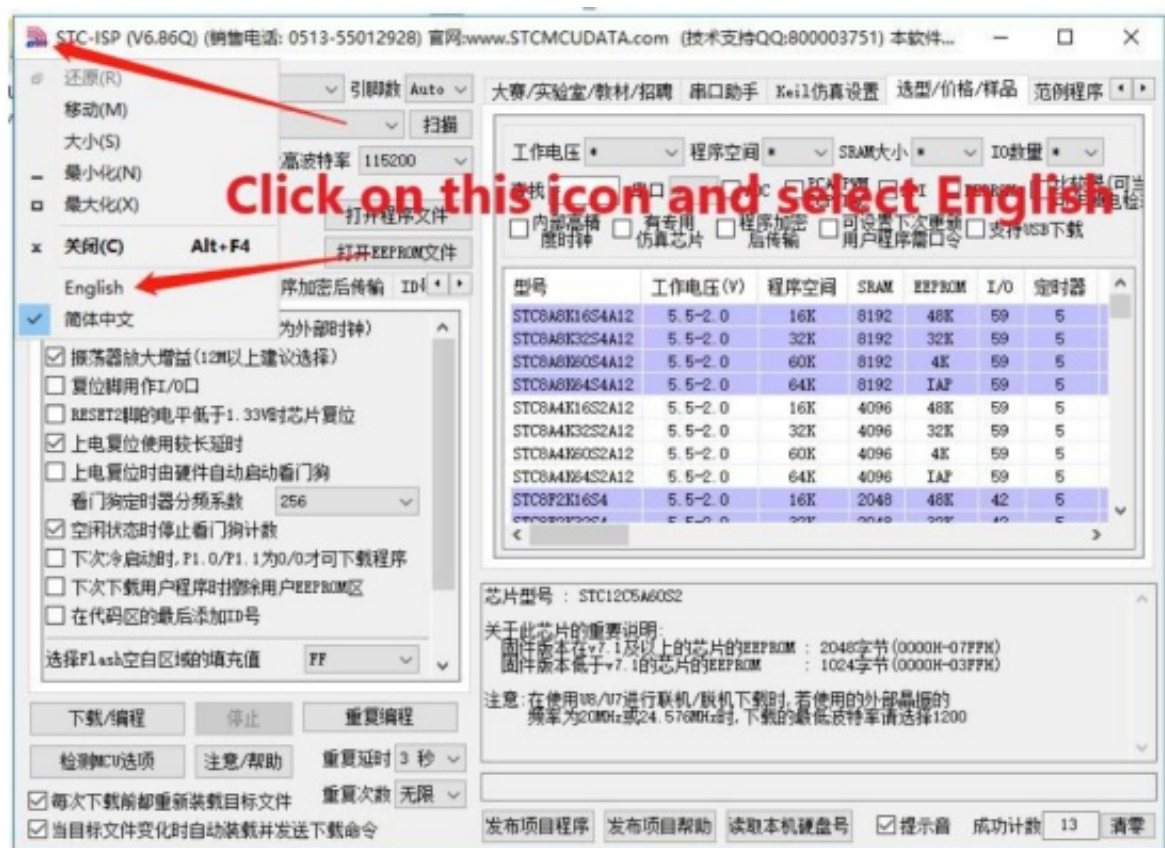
STC-ISP (V6.86Q) (销售电话: 0513-55012928) 官网:www.STCMCUDATA.com (技术支持QQ:800003751) 本软件...

还原(R)
移动(M)
大小(S)
最小化(N)
最大化(X)
关闭(C) Alt+F4
English
简体中文

引脚数 Auto
扫描
最高波特率 115200
打开程序文件
打开EEPROM文件
程序加密后传输 ID
为外部时钟)
☑ 振荡器放大增益(12M以上建议选择)
☐ 复位脚用作I/O口
☐ RESET2脚的电平低于1.33V时芯片复位
☑ 上电复位使用较长延时
☐ 上电复位时由硬件自动启动看门狗
看门狗定时器分频系数 256
☑ 空闲状态时停止看门狗计数
☐ 下次冷启动时,P1.0/P1.1为0/0才可下载程序
☐ 下次下载用户程序时擦除用户EEPROM区
☐ 在代码区的最后添加ID号
选择Flash空白区域的填充值 FF

下载/编程 停止 重复编程
检测MCU选项 注意/帮助 重复延时 3 秒
☑ 每次下载前都重新装载目标文件 重复次数 无限
☑ 当目标文件变化时自动装载并发送下载命令

Click on this icon and select English

大赛/实验室/教材/招聘 串口助手 Keil仿真设置 选型/价格/样品 范例程序

工作电压 程序空间 SRAM大小 IO数量
☐ 内部高精度时钟 ☐ 有专用仿真芯片 ☐ 程序加密后传输 ☐ 可设置下次更新用户程序端口令 ☐ 支持USB下载

| 型号 | 工作电压(V) | 程序空间 | SRAM | EEPROM | I/O | 定时器 |
|---|---|---|---|---|---|---|
| STC8A8K16S4A12 | 5.5-2.0 | 16K | 8192 | 48K | 59 | 5 |
| STC8A8K32S4A12 | 5.5-2.0 | 32K | 8192 | 32K | 59 | 5 |
| STC8A8K60S4A12 | 5.5-2.0 | 60K | 8192 | 4K | 59 | 5 |
| STC8A8K64S4A12 | 5.5-2.0 | 64K | 8192 | IAP | 59 | 5 |
| STC8A4K16S2A12 | 5.5-2.0 | 16K | 4096 | 48K | 59 | 5 |
| STC8A4K32S2A12 | 5.5-2.0 | 32K | 4096 | 32K | 59 | 5 |
| STC8A4K60S2A12 | 5.5-2.0 | 60K | 4096 | 4K | 59 | 5 |
| STC8A4K64S2A12 | 5.5-2.0 | 64K | 4096 | IAP | 59 | 5 |
| STC8F2K16S4 | 5.5-2.0 | 16K | 2048 | 48K | 42 | 5 |

芯片型号 : STC12C5A60S2

关于此芯片的重要说明:
固件版本在v7.1及以上的芯片的EEPROM : 2048字节(0000H-07FFH)
固件版本低于v7.1的芯片的EEPROM : 1024字节(0000H-03FFH)

注意:在使用U8/U7进行联机/脱机下载时,若使用的外部晶振的频率为20MHz或24.576MHz时,下载的最低波特率请选择1200

发布项目程序 发布项目帮助 读取本机硬盘号 ☑ 提示音 成功计数 13 清零